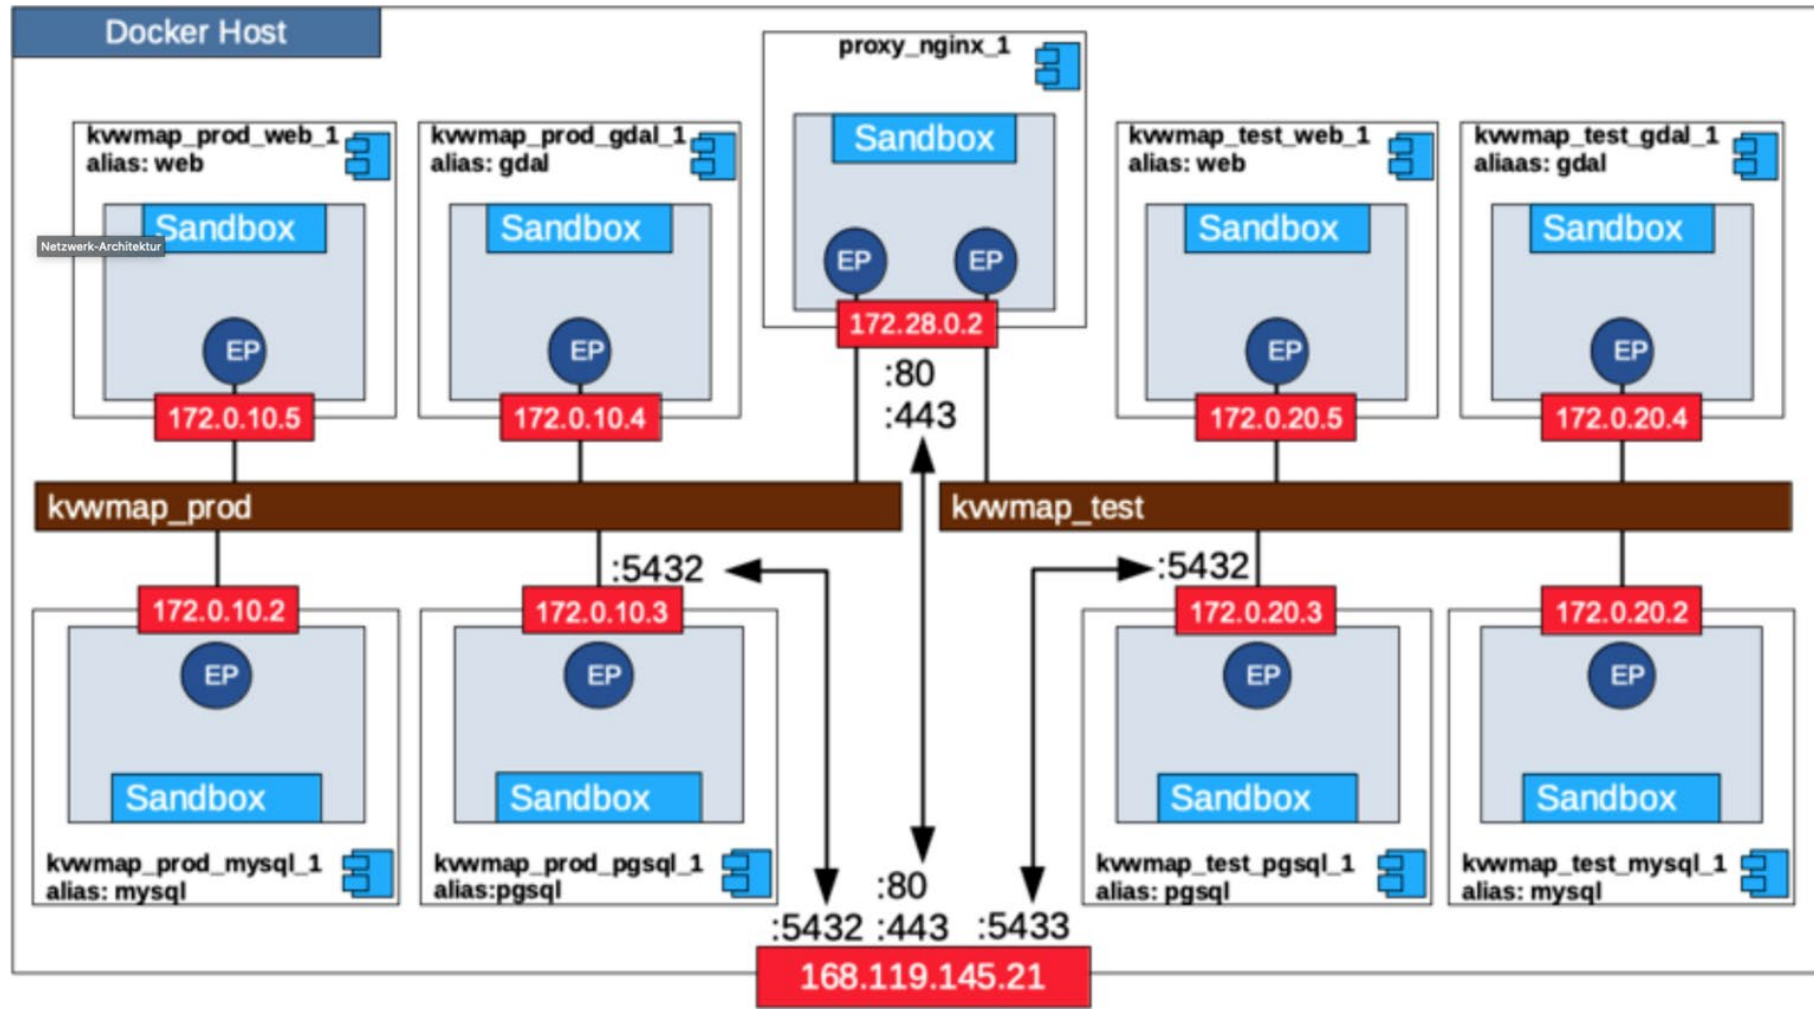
Docker Host

proxy_nginx_1
Sandbox
EP EP
172.28.0.2
:80
:443

kvwmap_prod_web_1
alias: web
Netzwerk-Architektur
Sandbox
EP
172.0.10.5

kvwmap_prod_gdal_1
alias: gdal
Sandbox
EP
172.0.10.4

kvwmap_test_web_1
alias: web
Sandbox
EP
172.0.20.5

kvwmap_test_gdal_1
aliaas: gdal
Sandbox
EP
172.0.20.4

kvwmap_prod

kvwmap_test

:5432

:5432

172.0.10.2
EP
Sandbox
kvwmap_prod_mysql_1
alias: mysql

172.0.10.3
EP
Sandbox
kvwmap_prod_pgsql_1
alias:pgsql

172.0.20.3
EP
Sandbox
kvwmap_test_pgsql_1
alias: pgsql

172.0.20.2
EP
Sandbox
kvwmap_test_mysql_1
alias: mysql

:80
:5432 :443 :5433
168.119.145.21